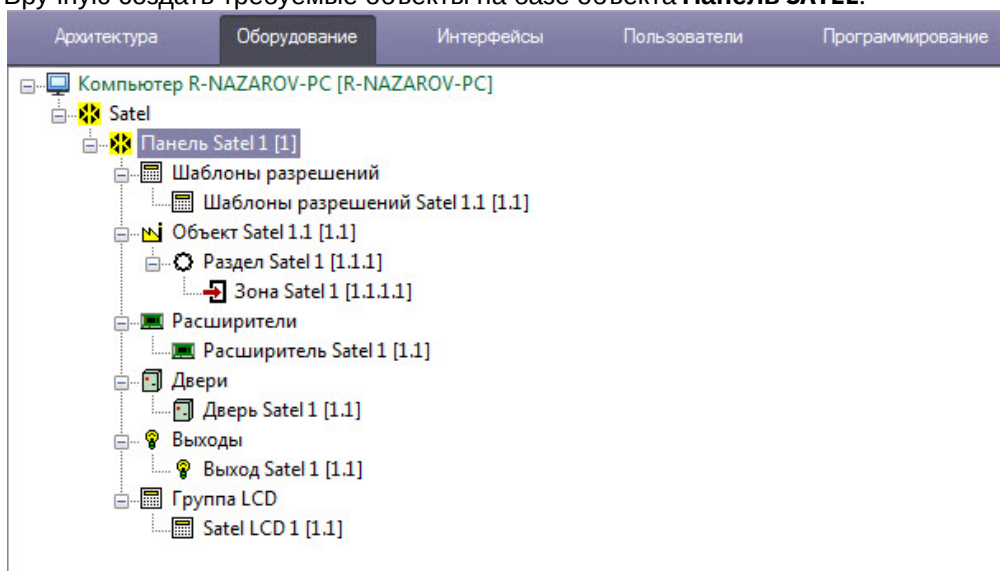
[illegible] создать требуемые объекты на базе объекта Панель SATEL.

Архитектура | Оборудование | Интерфейсы | Пользователи | Программирование

Компьютер R-NAZAROV-PC [R-NAZAROV-PC]
Satel
Панель Satel 1 [1]
Шаблоны разрешений
Шаблоны разрешений Satel 1.1 [1.1]
Объект Satel 1.1 [1.1]
Раздел Satel 1 [1.1.1]
Зона Satel 1 [1.1.1.1]
Расширители
Расширитель Satel 1 [1.1]
Двери
Дверь Satel 1 [1.1]
Выходы
Выход Satel 1 [1.1]
Группа LCD
Satel LCD 1 [1.1]